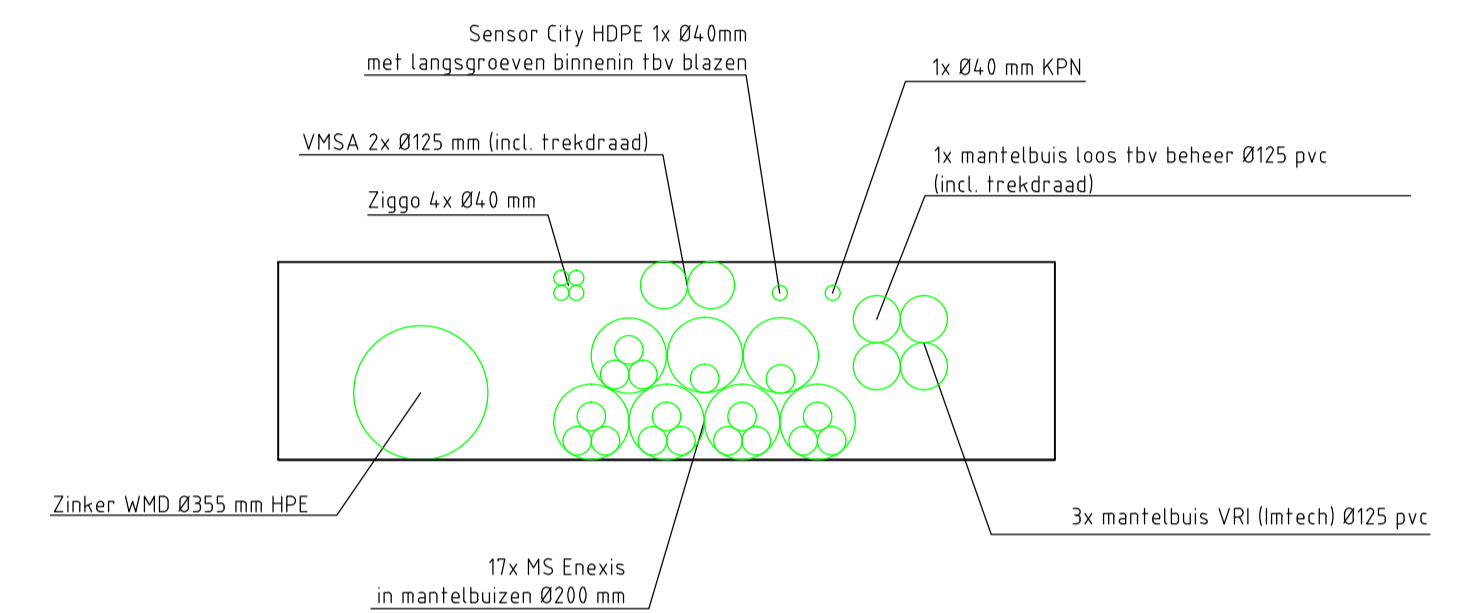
Sensor City HDPE 1x Ø40mm
met langsgroeven binnenin tbv blazen

1x Ø40 mm KPN

VMSA 2x Ø125 mm (incl. trekdraad)

1x mantelbuis loos tbv beheer Ø125 pvc
(incl. trekdraad)

Ziggo 4x Ø40 mm

Zinker WMD Ø355 mm HPE

3x mantelbuis VRI (Imtech) Ø125 pvc

17x MS Enexis
in mantelbuizen Ø200 mm